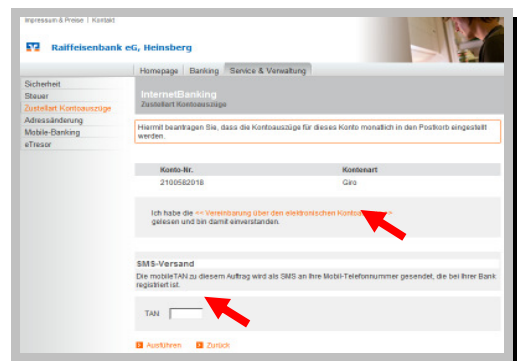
Impressum & Preise | Kontakt

Raiffeisenbank eG, Heinsberg

Homepage | Banking | Service & Verwaltung

Sicherheit
Steuer
Zustellart Kontoauszüge
Adressänderung
Mobile-Banking
eTresor

InternetBanking
Zustellart Kontoauszüge

Hiermit beantragen Sie, dass die Kontoauszüge für dieses Konto monatlich in den Postkorb eingestellt werden.

| Konto-Nr. | Kontoart |
|---|---|
| 2100582018 | Giro |

Ich habe die << Vereinbarung über den elektronischen Konto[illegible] gelesen und bin damit einverstanden.

SMS-Versand

Die mobileTAN zu diesem Auftrag wird als SMS an Ihre Mobil-Telefonnummer gesendet, die bei Ihrer Bank registriert ist.

TAN

Ausführen Zurück